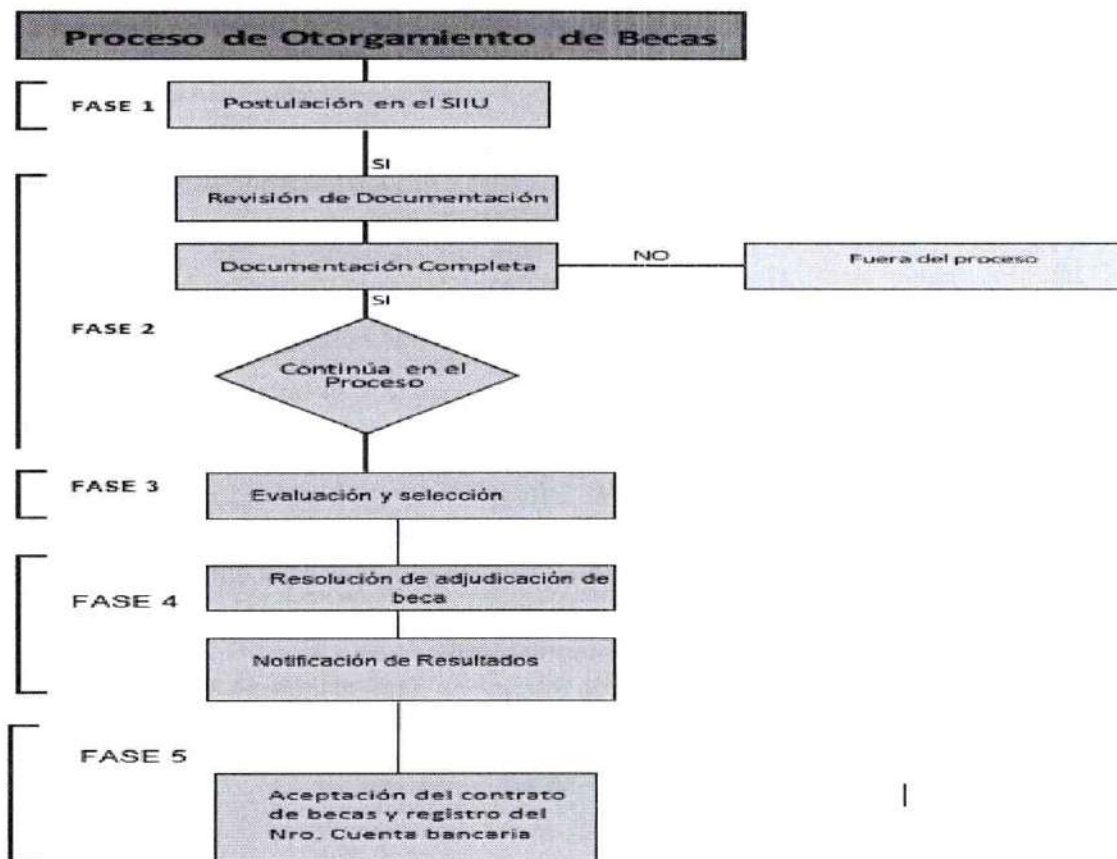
Proceso de Otorgamiento de Becas

FASE 1

Postulación en el SIIU

SI

Revisión de Documentación

Documentación Completa

NO

Fuera del proceso

SI

FASE 2

Continúa en el Proceso

FASE 3

Evaluación y selección

FASE 4

Resolución de adjudicación de beca

Notificación de Resultados

FASE 5

Aceptación del contrato de becas y registro del Nro. Cuenta bancaria